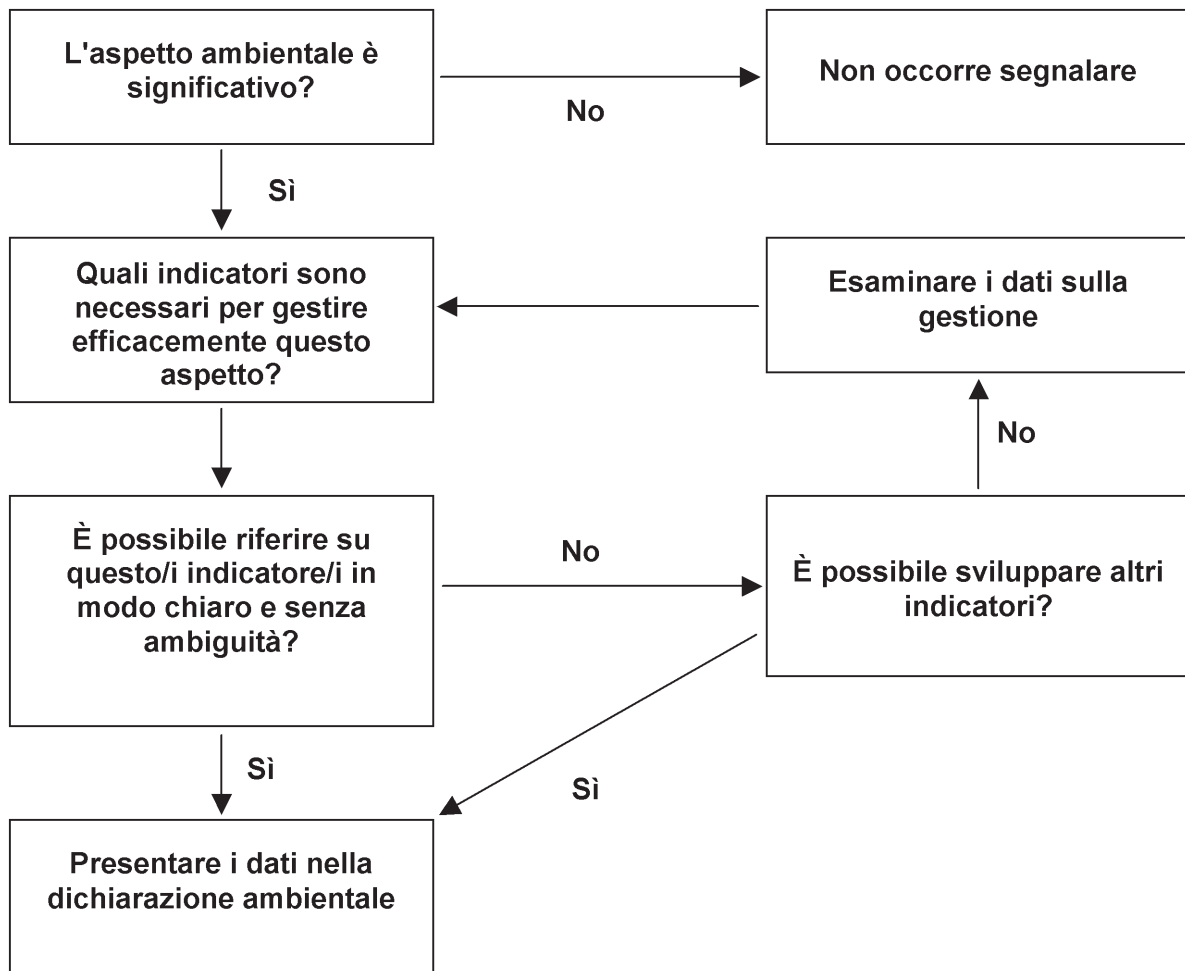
L'aspetto ambientale è significativo?

No

Non occorre segnalare

Sì

Quali indicatori sono necessari per gestire efficacemente questo aspetto?

Esaminare i dati sulla gestione

No

È possibile riferire su questo/i indicatore/i in modo chiaro e senza ambiguità?

No

È possibile sviluppare altri indicatori?

Sì

Sì

Presentare i dati nella dichiarazione ambientale